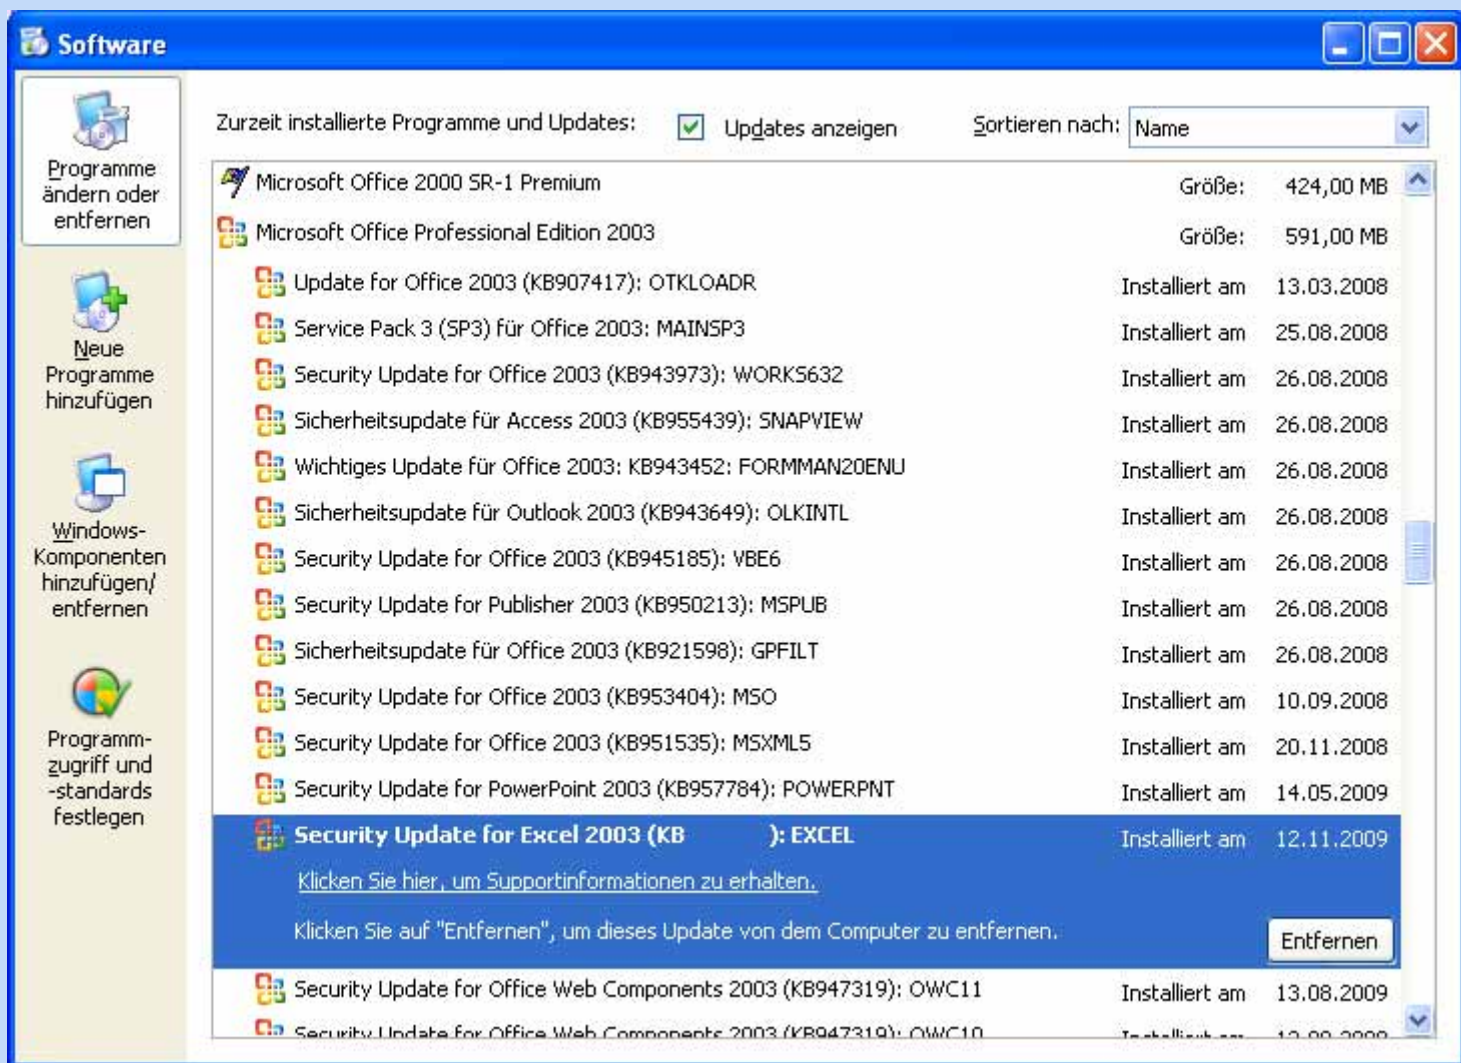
Software

Programme ändern oder entfernen

Neue Programme hinzufügen

Windows-Komponenten hinzufügen/ entfernen

Programmzugriff und -standards festlegen

Zurzeit installierte Programme und Updates: Updates anzeigen Sortieren nach: Name

| | | |
|---|---|---|
| Microsoft Office 2000 SR-1 Premium | Größe: | 424,00 MB |
| Microsoft Office Professional Edition 2003 | Größe: | 591,00 MB |
| Update for Office 2003 (KB907417): OTKLOADR | Installiert am | 13.03.2008 |
| Service Pack 3 (SP3) für Office 2003: MAINSP3 | Installiert am | 25.08.2008 |
| Security Update for Office 2003 (KB943973): WORKS632 | Installiert am | 26.08.2008 |
| Sicherheitsupdate für Access 2003 (KB955439): SNAPVIEW | Installiert am | 26.08.2008 |
| Wichtiges Update für Office 2003: KB943452: FORMMAN20ENU | Installiert am | 26.08.2008 |
| Sicherheitsupdate für Outlook 2003 (KB943649): OLKINTL | Installiert am | 26.08.2008 |
| Security Update for Office 2003 (KB945185): VBE6 | Installiert am | 26.08.2008 |
| Security Update for Publisher 2003 (KB950213): MSPUB | Installiert am | 26.08.2008 |
| Sicherheitsupdate für Office 2003 (KB921598): GPFILT | Installiert am | 26.08.2008 |
| Security Update for Office 2003 (KB953404): MSO | Installiert am | 10.09.2008 |
| Security Update for Office 2003 (KB951535): MSXML5 | Installiert am | 20.11.2008 |
| Security Update for PowerPoint 2003 (KB957784): POWERPNT | Installiert am | 14.05.2009 |
| Security Update for Excel 2003 (KB ): EXCEL | Installiert am | 12.11.2009 |

Klicken Sie hier, um Supportinformationen zu erhalten.

Klicken Sie auf "Entfernen", um dieses Update von dem Computer zu entfernen. Entfernen

| | | |
|---|---|---|
| Security Update for Office Web Components 2003 (KB947319): OWC11 | Installiert am | 13.08.2009 |
| Security Update for Office Web Components 2003 (KB947319): OWC10 | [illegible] | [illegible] |